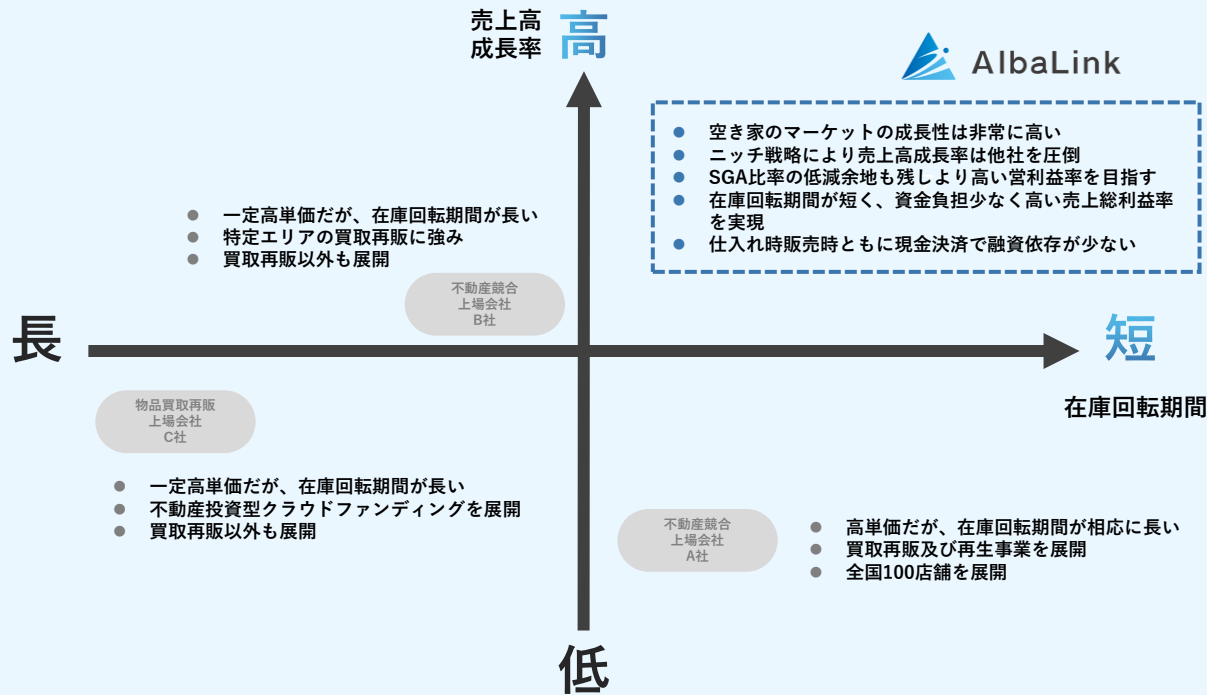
売上高
成長率 高

AlbaLink

空き家のマーケットの成長性は非常に高い
ニッチ戦略により売上高成長率は他社を圧倒
SGA比率の低減余地も残しより高い営利益率を目指す
在庫回転期間が短く、資金負担少なく高い売上総利益率を実現
仕入れ時販売時ともに現金決済で融資依存が少ない

一定高単価だが、在庫回転期間が長い
特定エリアの買取再販に強み
買取再販以外も展開

不動産競合
上場会社
B社

長

短

在庫回転期間

物品買取再販
上場会社
C社

一定高単価だが、在庫回転期間が長い
不動産投資型クラウドファンディングを展開
買取再販以外も展開

不動産競合
上場会社
A社

高単価だが、在庫回転期間が相応に長い
買取再販及び再生事業を展開
全国100店舗を展開

低